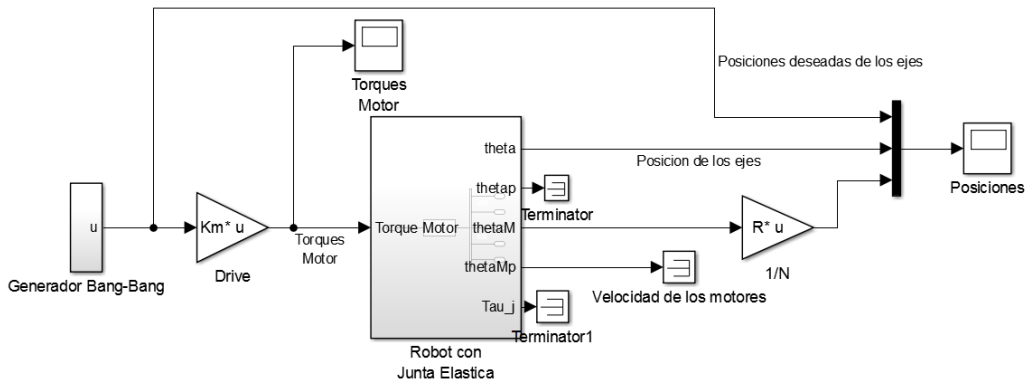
Posiciones deseadas de los ejes

Torques Motor

theta

Posicion de los ejes

Posiciones

thetap

Terminator

u

Km* u

Torques Motor

Torque Motor

thetaM

R* u

Drive

1/N

thetaMp

Generador Bang-Bang

Velocidad de los motores

Tau_j

Terminator1

Robot con Junta Elastica